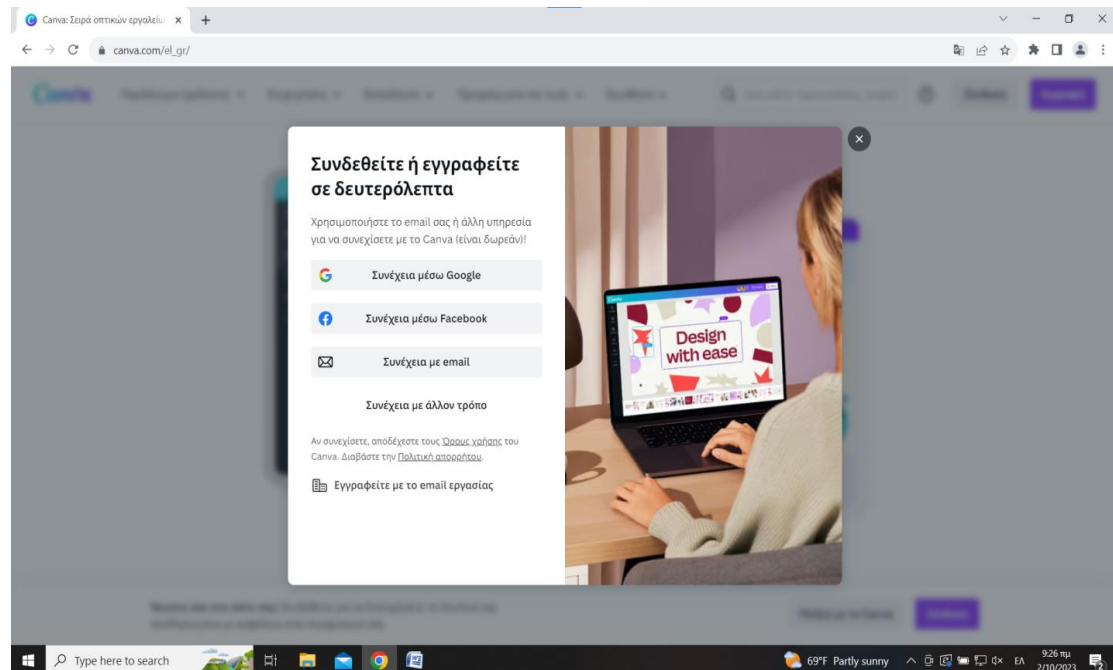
Canva: Σειρά οπτικών εργαλείω ×

canva.com/el_gr/

Canva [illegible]

Συνδεθείτε ή εγγραφείτε σε δευτερόλεπτα

Χρησιμοποιήστε το email σας ή άλλη υπηρεσία για να συνεχίσετε με το Canva (είναι δωρεάν)!

Συνέχεια μέσω Google

Συνέχεια μέσω Facebook

Συνέχεια με email

Συνέχεια με άλλον τρόπο

Αν συνεχίσετε, αποδέχεστε τους Όρους χρήσης του Canva. Διαβάστε την Πολιτική απορρήτου.

Εγγραφείτε με το email εργασίας

Design with ease

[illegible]

Type here to search

69°F Partly sunny

ΕΛ

9:26 πμ
2/10/2023